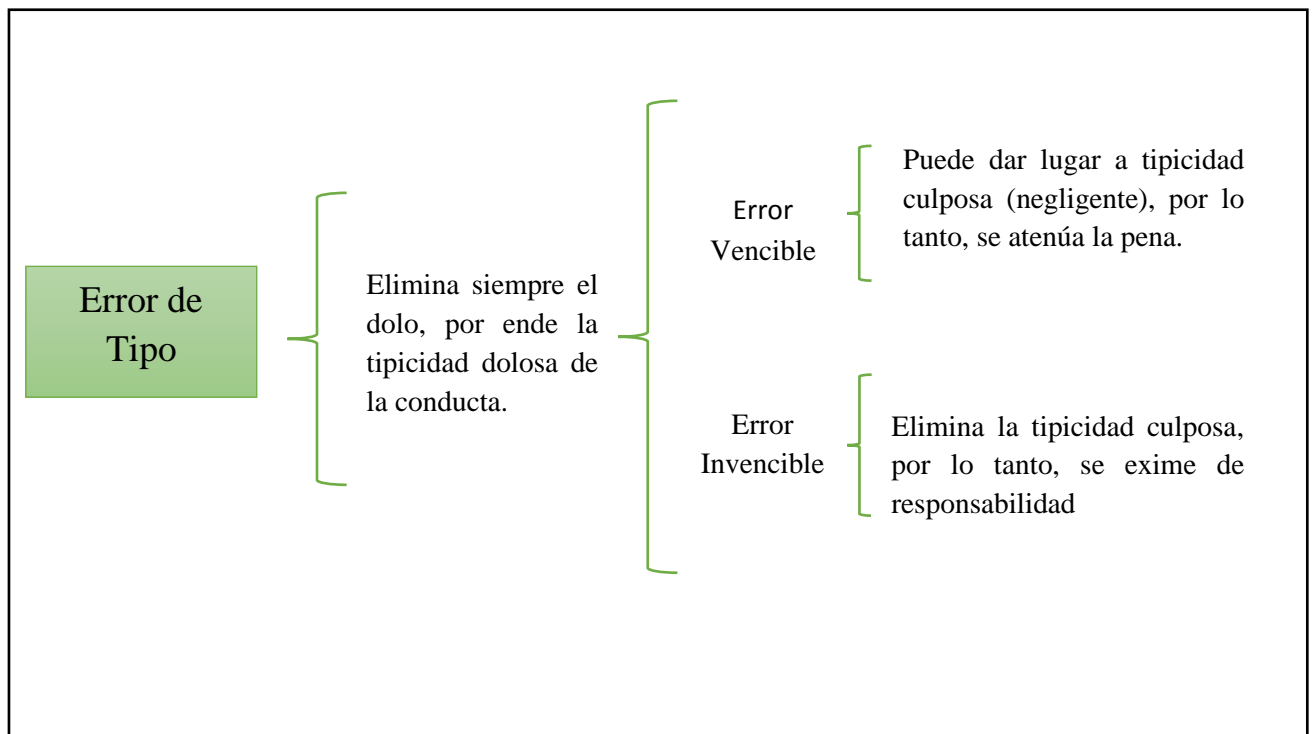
Error de Tipo

Elimina siempre el dolo, por ende la tipicidad dolosa de la conducta.

Error Vencible

Puede dar lugar a tipicidad culposa (negligente), por lo tanto, se atenúa la pena.

Error Invencible

Elimina la tipicidad culposa, por lo tanto, se exime de responsabilidad